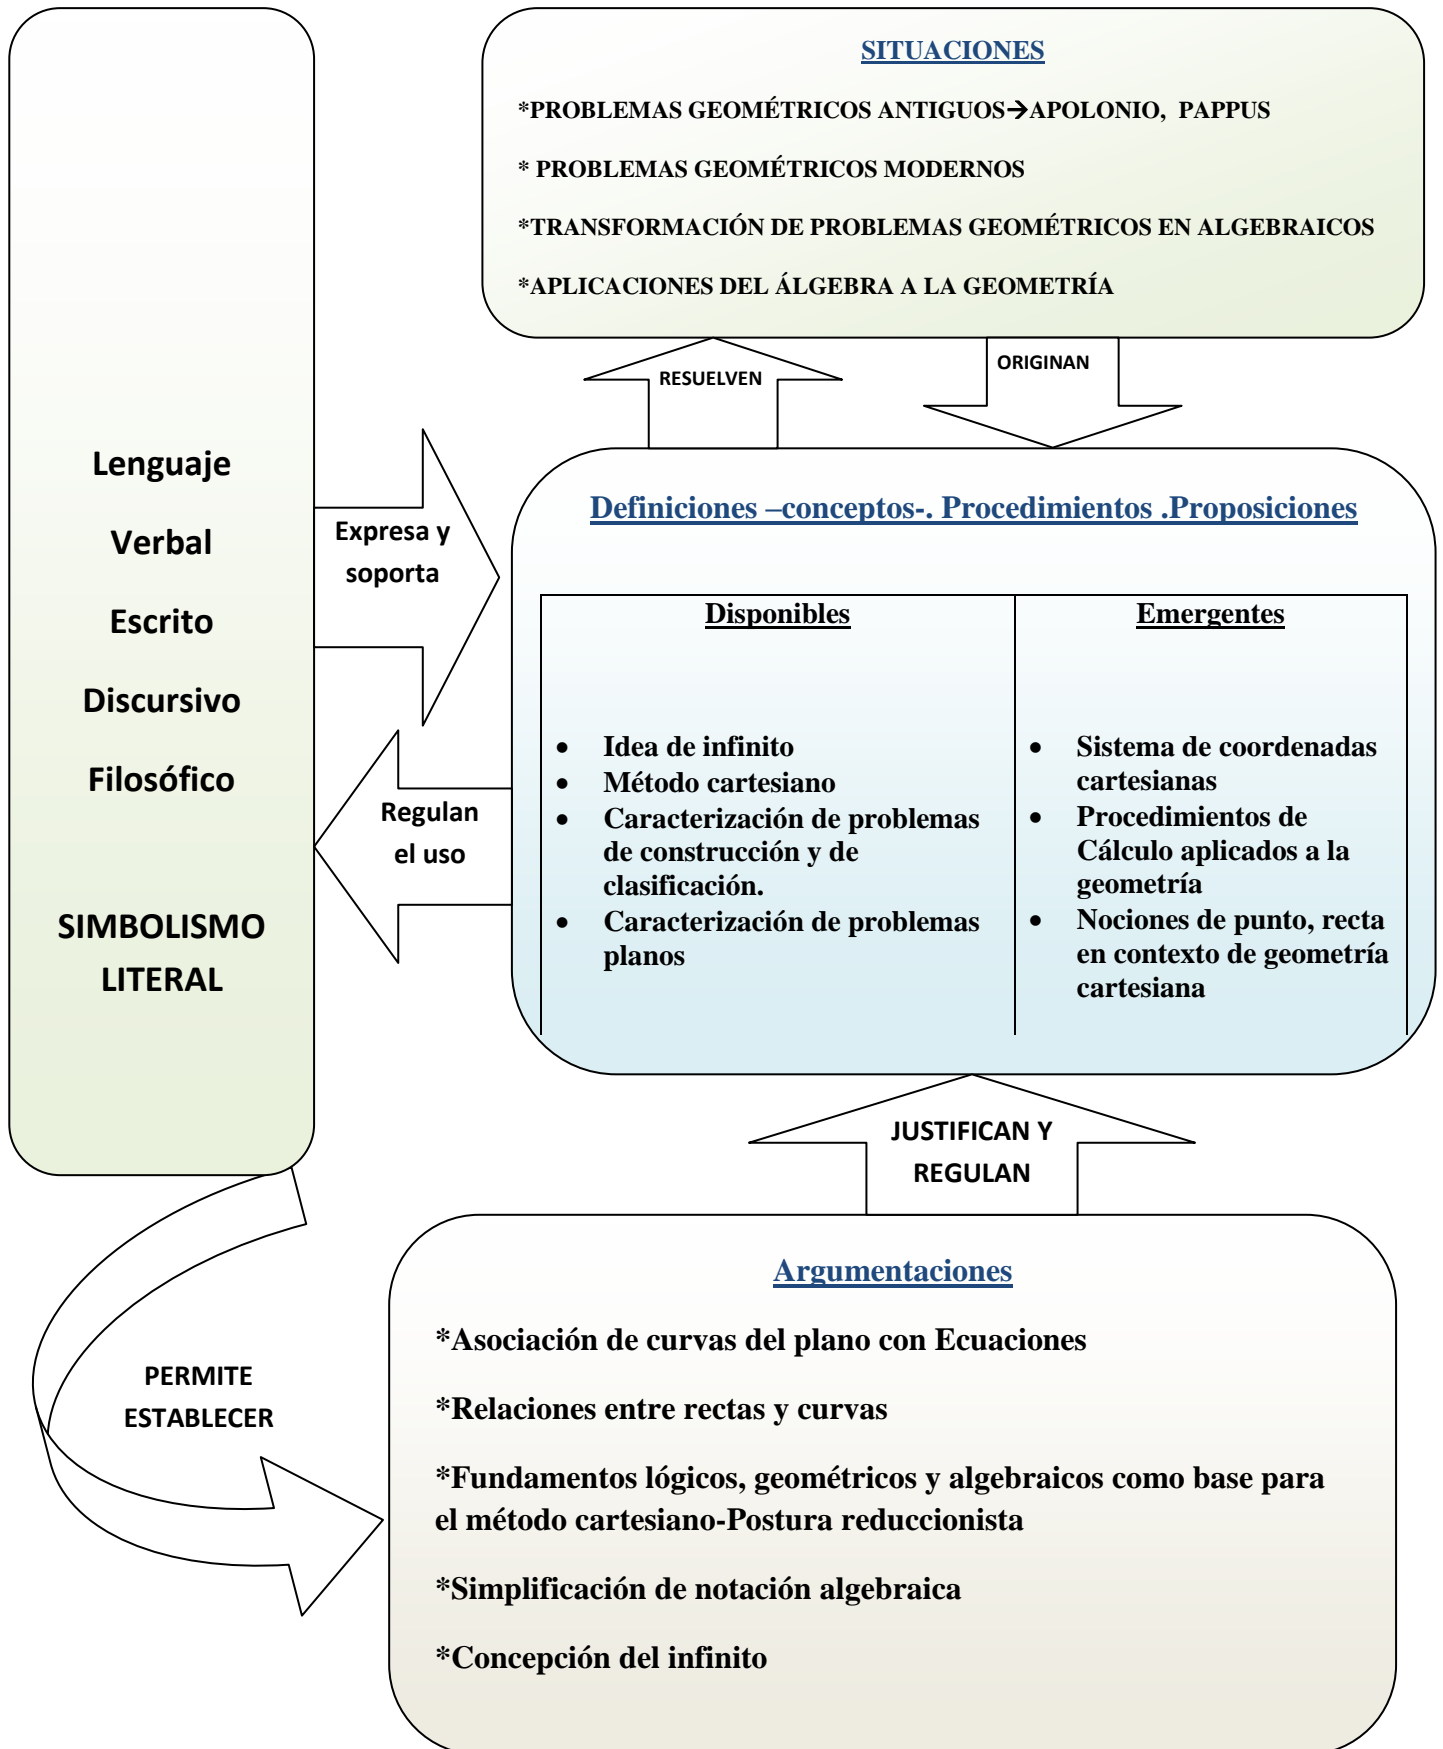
SITUACIONES

*PROBLEMAS GEOMÉTRICOS ANTIGUOS→APOLONIO, PAPPUS

* PROBLEMAS GEOMÉTRICOS MODERNOS

*TRANSFORMACIÓN DE PROBLEMAS GEOMÉTRICOS EN ALGEBRAICOS

*APLICACIONES DEL ÁLGEBRA A LA GEOMETRÍA

RESUELVEN

ORIGINAN

Lenguaje

Verbal

Escrito

Discursivo

Filosófico

SIMBOLISMO LITERAL

Expresa y soporta

Regulan el uso

Definiciones –conceptos-. Procedimientos .Proposiciones

| Disponibles | Emergentes |
|---|---|
| • Idea de infinito<br>• Método cartesiano<br>• Caracterización de problemas de construcción y de clasificación.<br>• Caracterización de problemas planos | • Sistema de coordenadas cartesianas<br>• Procedimientos de Cálculo aplicados a la geometría<br>• Nociones de punto, recta en contexto de geometría cartesiana |

JUSTIFICAN Y REGULAN

PERMITE ESTABLECER

Argumentaciones

*Asociación de curvas del plano con Ecuaciones

*Relaciones entre rectas y curvas

*Fundamentos lógicos, geométricos y algebraicos como base para el método cartesiano-Postura reduccionista

*Simplificación de notación algebraica

*Concepción del infinito